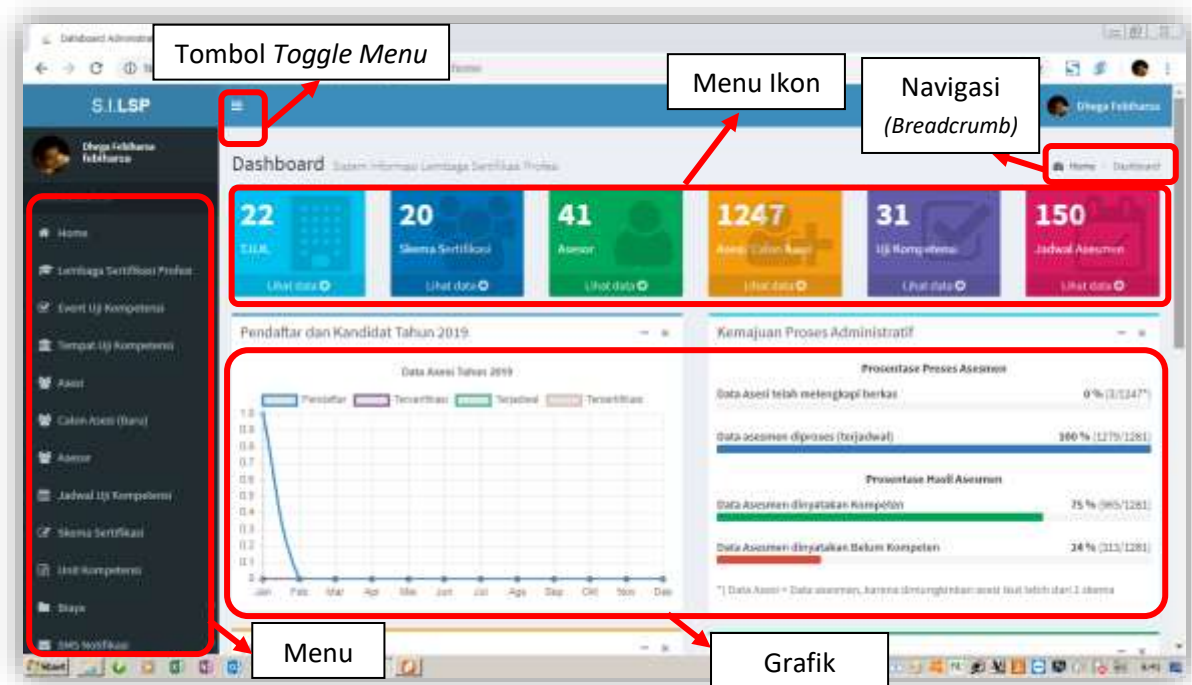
Tombol *Toggle Menu*

Menu Ikon

Navigasi
*(Breadcrumb)*

S.I.LSP

Dhega Febiharsa

Dhega Febiharsa Febiharsa

Dashboard Sistem Informasi Lembaga Sertifikasi Profesi

Home > Dashboard

22
T.U.K
Lihat data

20
Skema Sertifikasi
Lihat data

41
Asesor
Lihat data

1247
Asesi Calon Asesi
Lihat data

31
Uji Kompetensi
Lihat data

150
Jadwal Asesmen
Lihat data

Home
Lembaga Sertifikasi Profesi
Event Uji Kompetensi
Tempat Uji Kompetensi
Asesi
Calon Asesi (Baru)
Asesor
Jadwal Uji Kompetensi
Skema Sertifikasi
Unit Kompetensi
Biaya
SMS Notifikasi

Pendaftar dan Kandidat Tahun 2019

Data Asesi Tahun 2019

Pendaftar Tersertifikasi Terjadwal Tersertifikasi

1.0
0.9
0.8
0.7
0.6
0.5
0.4
0.3
0.2
0.1
0

Jan Feb Mar Apr Mei Jun Jul Ags Sep Okt Nov Des

Kemajuan Proses Administratif

Prosentase Proses Asesmen

Data Asesi telah melengkapi berkas 0 % (3/1247*)

Data asesmen diproses (terjadwal) 100 % (1279/1281)

Prosentase Hasil Asesmen

Data Asesmen dinyatakan Kompeten 75 % (965/1281)

Data Asesmen dinyatakan Belum Kompeten 24 % (313/1281)

*) Data Asesi ≠ Data asesmen, karena dimungkinkan asesi ikut lebih dari 1 skema

Menu

Grafik

Start